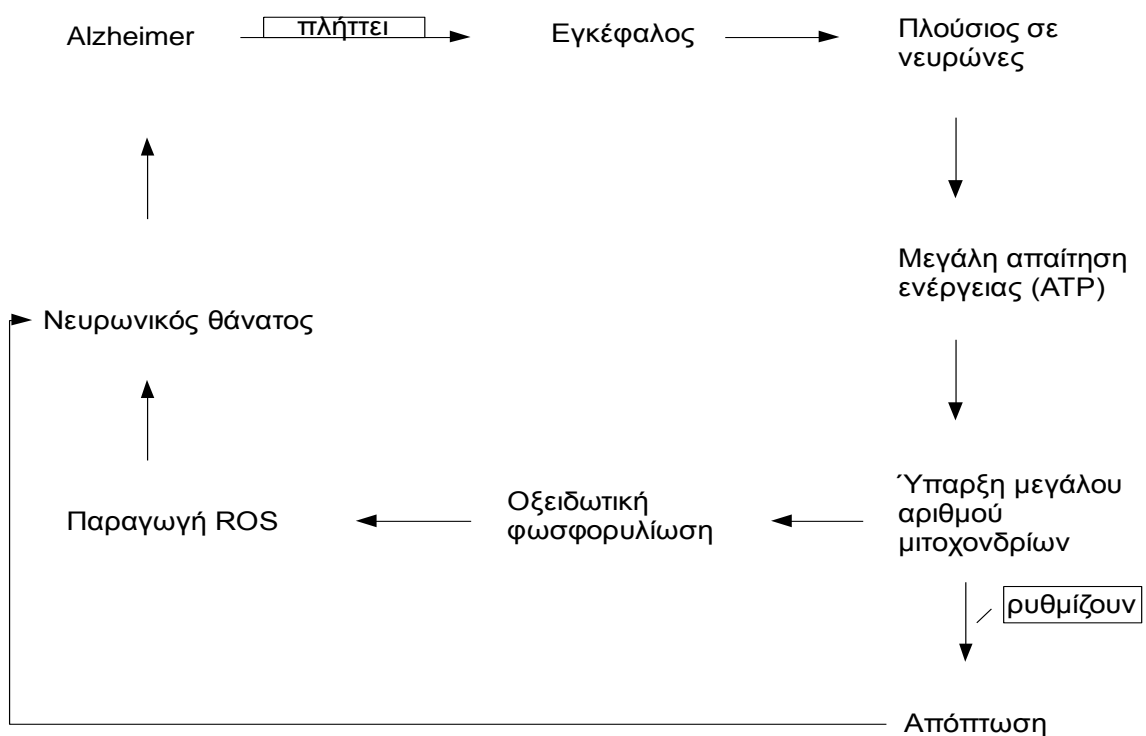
Alzheimer

πλήττει

Εγκέφαλος

Πλούσιος σε νευρώνες

Μεγάλη απαίτηση ενέργειας (ATP)

Ύπαρξη μεγάλου αριθμού μιτοχονδρίων

ρυθμίζουν

Απόπτωση

Οξειδωτική φωσφορυλίωση

Παραγωγή ROS

Νευρωνικός θάνατος